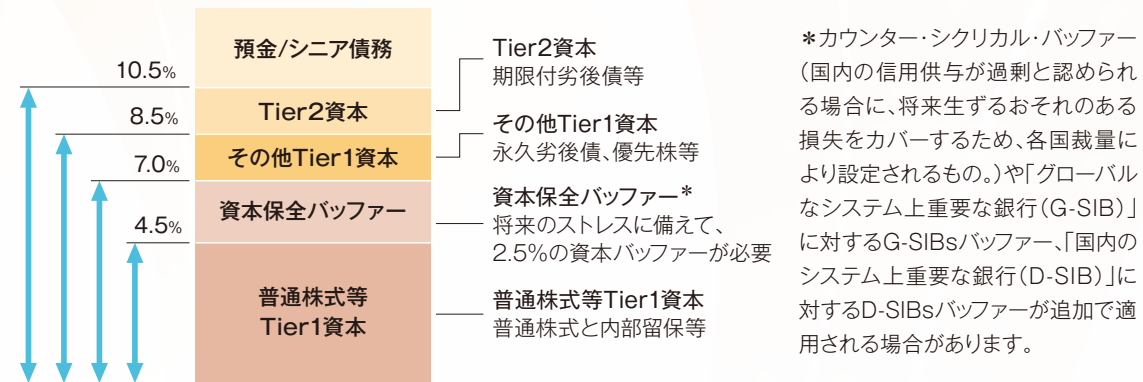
10.5%
8.5%
7.0%
4.5%

預金/シニア債務
Tier2資本
その他Tier1資本
資本保全バッファー
普通株式等Tier1資本

Tier2資本
期限付劣後債等

その他Tier1資本
永久劣後債、優先株等

資本保全バッファー＊
将来のストレスに備えて、2.5%の資本バッファーが必要

普通株式等Tier1資本
普通株式と内部留保等

＊カウンター・シクリカル・バッファー（国内の信用供与が過剰と認められる場合に、将来生ずるおそれのある損失をカバーするため、各国裁量により設定されるもの。）や「グローバルなシステム上重要な銀行（G-SIB）」に対するG-SIBsバッファー、「国内のシステム上重要な銀行（D-SIB）」に対するD-SIBsバッファーが追加で適用される場合があります。